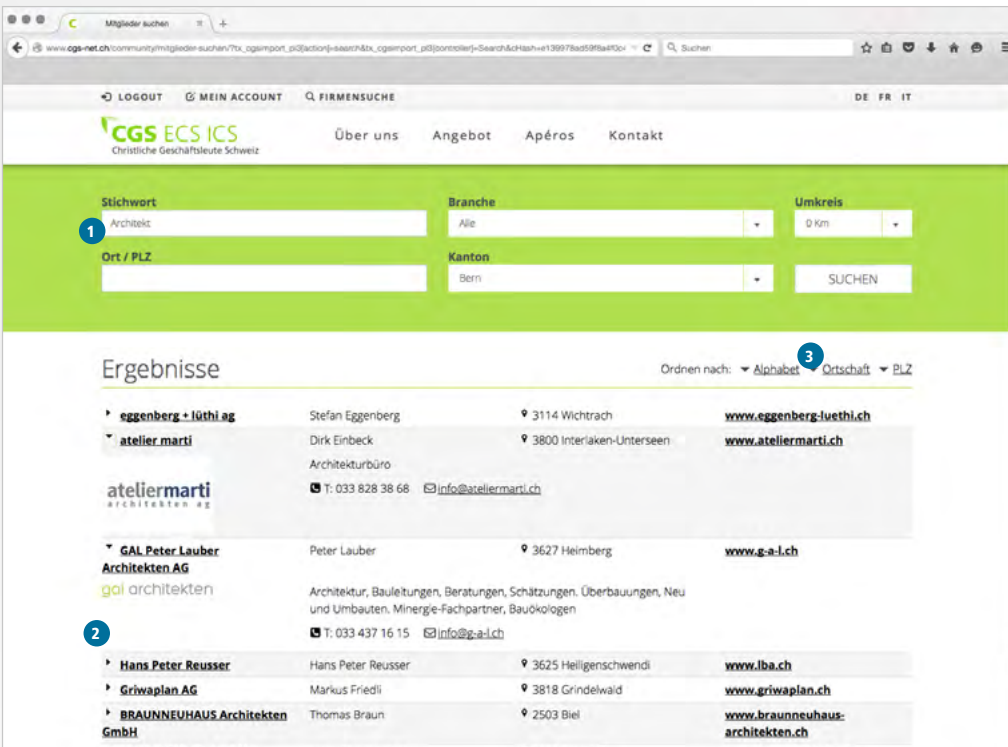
Mitglieder suchen
www.cgs-net.ch/community/mitglieder-suchen/?tx_cgsimport_pi3[action]=search&tx_cgsimport_pi3[controller]=Search&cHash=e139978ad59f8a4f0c
Suchen

LOGOUT MEIN ACCOUNT FIRMENSUCHE
DE FR IT

CGS ECS ICS
Christliche Geschäftsleute Schweiz
Über uns Angebot Apéros Kontakt

Stichwort
Architekt
1
Branche
Alle
Umkreis
0 Km
Ort / PLZ
Kanton
Bern
SUCHEN

Ergebnisse
Ordnen nach: Alphabet 3 Ortschaft PLZ

| | | | |
|---|---|---|---|
| eggenberg + lüthi ag | Stefan Eggenberg | 3114 Wichtrach | www.eggenberg-luethi.ch |
| atelier marti | Dirk Einbeck Architekturbüro T: 033 828 38 68 info@ateliermarti.ch | 3800 Interlaken-Unterseen | www.ateliermarti.ch |
| GAL Peter Lauber Architekten AG | Peter Lauber Architektur, Bauleitungen, Beratungen, Schätzungen, Überbauungen, Neu und Umbauten, Minergie-Fachpartner, Bauökologen T: 033 437 16 15 info@g-a-l.ch | 3627 Heimberg | www.g-a-l.ch |
| Hans Peter Reusser | Hans Peter Reusser | 3625 Heiligenschwendi | www.lba.ch |
| Griwaplan AG | Markus Friedli | 3818 Grindelwald | www.griwaplan.ch |
| BRAUNNEUHAUS Architekten GmbH | Thomas Braun | 2503 Biel | www.braunneuhaus-architekten.ch |

ateliermarti
architekten ag
gal architekten
2